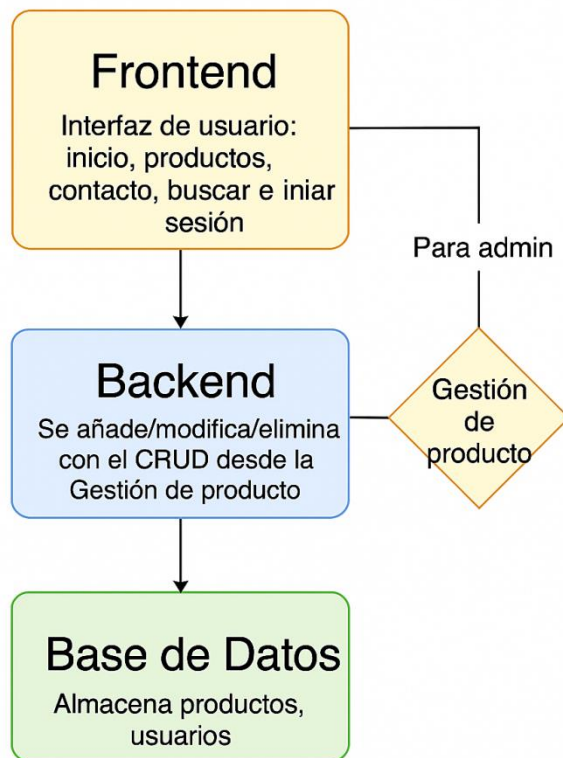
Frontend

Interfaz de usuario: inicio, productos, contacto, buscar e iniar sesión

Para admin

Backend

Se añade/modifica/elimina con el CRUD desde la Gestión de producto

Gestión de producto

Base de Datos

Almacena productos, usuarios